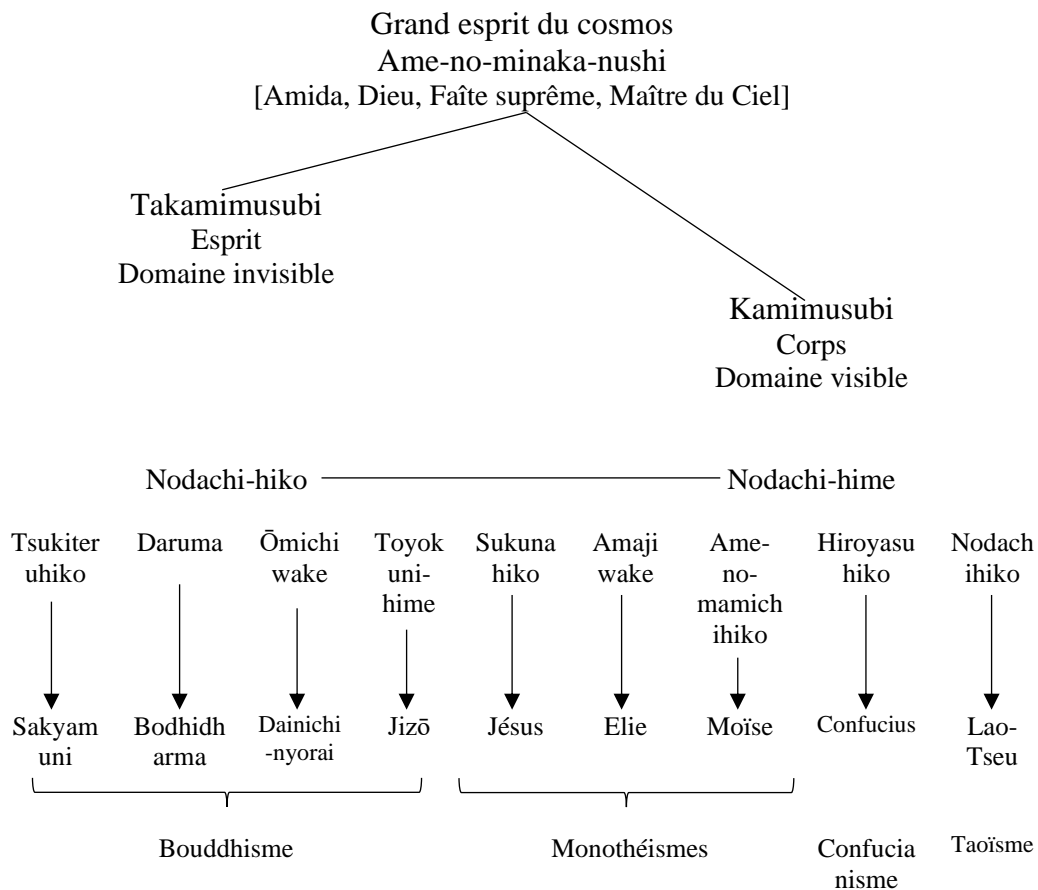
Grand esprit du cosmos
Ame-no-minaka-nushi
[Amida, Dieu, Faîte suprême, Maître du Ciel]

Takamimusubi
Esprit
Domaine invisible

Kamimusubi
Corps
Domaine visible

Nodachi-hiko — Nodachi-hime

Tsukiteruhiko → Sakyamuni
Daruma → Bodhidharma
Ōmichiwake → Dainichi-nyorai
Toyokuni-hime → Jizō
Sukunahiko → Jésus
Amajiwake → Elie
Ame-no-mamichihiko → Moïse
Hiroyasuhiko → Confucius
Nodachihiko → Lao-Tseu

Bouddhisme

Monothéismes

Confucianisme

Taoïsme